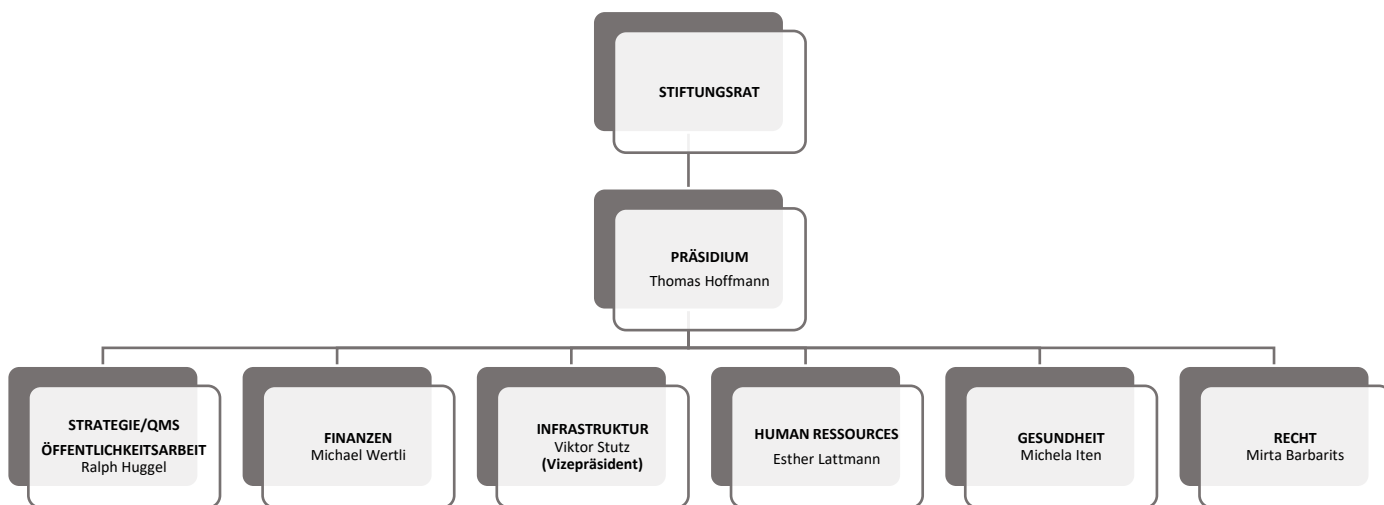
STIFTUNGSRAT

PRÄSIDIUM
Thomas Hoffmann

STRATEGIE/QMS
ÖFFENTLICHKEITSARBEIT
Ralph Huggel

FINANZEN
Michael Wertli

INFRASTRUKTUR
Viktor Stutz
(Vizepräsident)

HUMAN RESSOURCES
Esther Lattmann

GESUNDHEIT
Michela Iten

RECHT
Mirta Barbarits